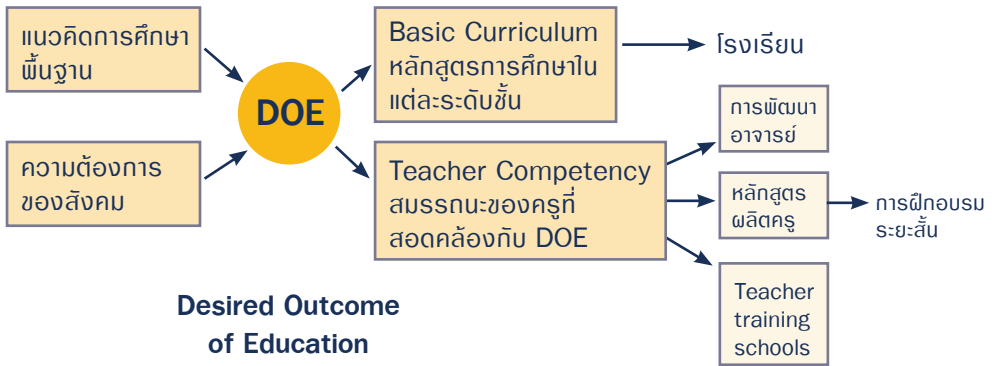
แนวคิดการศึกษาพื้นฐาน

ความต้องการของสังคม

DOE

Basic Curriculum หลักสูตรการศึกษาในแต่ละระดับชั้น

โรงเรียน

Teacher Competency สมรรถนะของครูที่สอดคล้องกับ DOE

การพัฒนาอาจารย์

หลักสูตรผลิตครู

การฝึกอบรมระยะสั้น

Teacher training schools

Desired Outcome of Education